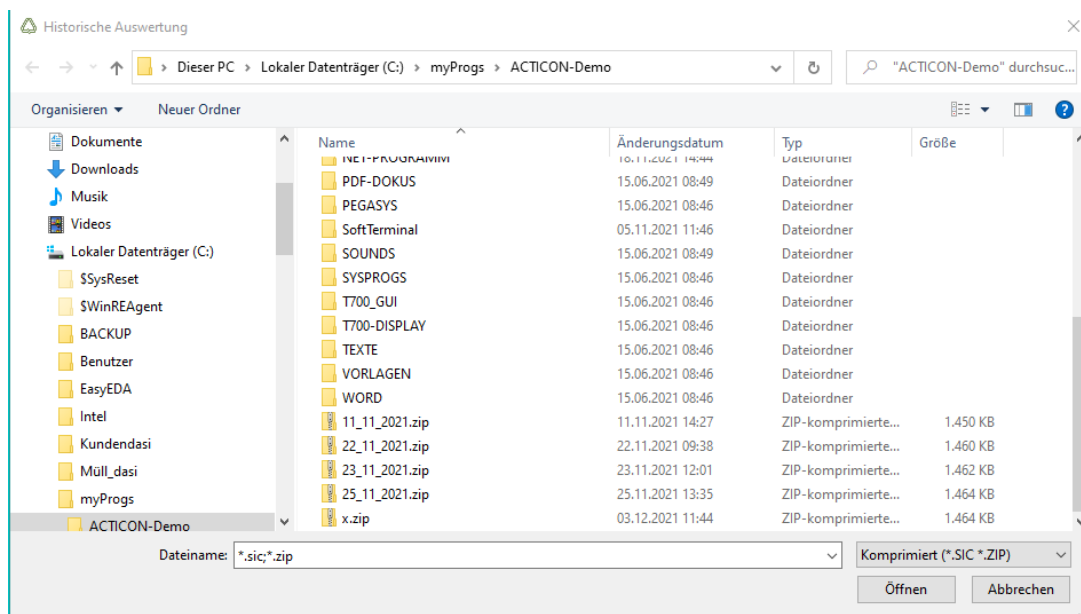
Historische Auswertung

Dieser PC > Lokaler Datenträger (C:) > myProgs > ACTICON-Demo

"ACTICON-Demo" durchsuc...

Organisieren ▾ Neuer Ordner

Dokumente
Downloads
Musik
Videos
Lokaler Datenträger (C:)
$SysReset
$WinREAgent
BACKUP
Benutzer
EasyEDA
Intel
Kundendasi
Müll_dasi
myProgs
ACTICON-Demo

| Name | Änderungsdatum | Typ | Größe |
|---|---|---|---|
| NET-PROGRAMM | 18.11.2021 14:44 | Dateiordner | |
| PDF-DOKUS | 15.06.2021 08:49 | Dateiordner | |
| PEGASYS | 15.06.2021 08:46 | Dateiordner | |
| SoftTerminal | 05.11.2021 11:46 | Dateiordner | |
| SOUNDS | 15.06.2021 08:49 | Dateiordner | |
| SYSPROGS | 15.06.2021 08:46 | Dateiordner | |
| T700_GUI | 15.06.2021 08:46 | Dateiordner | |
| T700-DISPLAY | 15.06.2021 08:46 | Dateiordner | |
| TEXTE | 15.06.2021 08:46 | Dateiordner | |
| VORLAGEN | 15.06.2021 08:46 | Dateiordner | |
| WORD | 15.06.2021 08:46 | Dateiordner | |
| 11_11_2021.zip | 11.11.2021 14:27 | ZIP-komprimierte... | 1.450 KB |
| 22_11_2021.zip | 22.11.2021 09:38 | ZIP-komprimierte... | 1.460 KB |
| 23_11_2021.zip | 23.11.2021 12:01 | ZIP-komprimierte... | 1.462 KB |
| 25_11_2021.zip | 25.11.2021 13:35 | ZIP-komprimierte... | 1.464 KB |
| x.zip | 03.12.2021 11:44 | ZIP-komprimierte... | 1.464 KB |

Dateiname: *.sic;*.zip

Komprimiert (*.SIC *.ZIP)

Öffnen Abbrechen